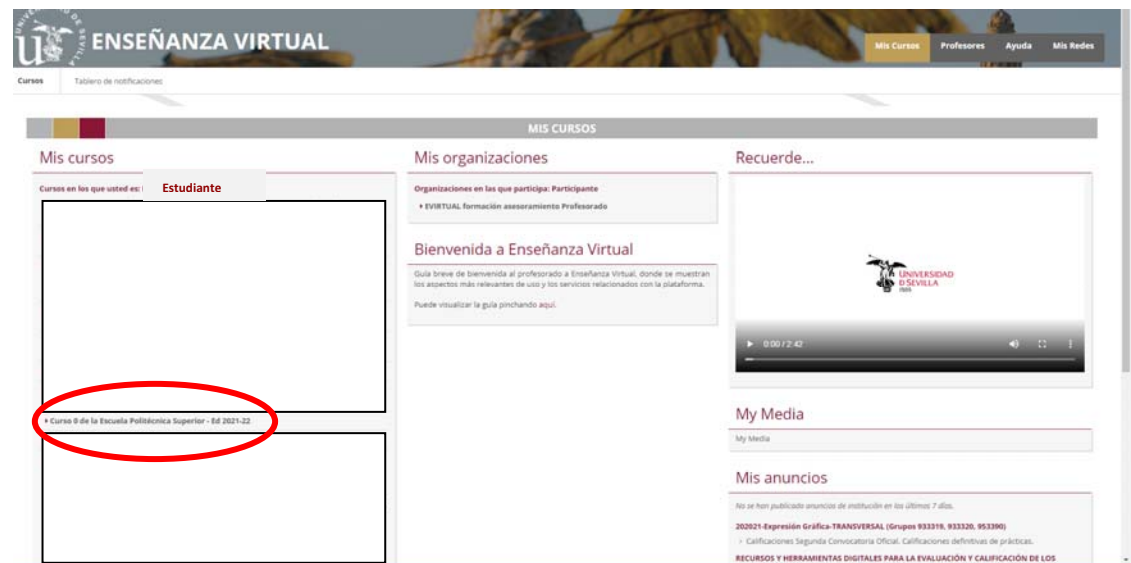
ENSEÑANZA VIRTUAL

Mis Cursos Profesores Ayuda Mis Redes

Cursos Tablero de notificaciones

MIS CURSOS

Mis cursos

Cursos en los que usted es: Estudiante

Curso 0 de la Escuela Politécnica Superior - Ed 2021-22

Mis organizaciones

Organizaciones en las que participa: Participante

EVIRTUAL formación asesoramiento Profesorado

Bienvenida a Enseñanza Virtual

Guía breve de bienvenida al profesorado a Enseñanza Virtual, donde se muestran los aspectos más relevantes de uso y los servicios relacionados con la plataforma.

Puede visualizar la guía pinchando aquí.

Recuerde...

UNIVERSIDAD D SEVILLA 1505

0:00 / 2:42

My Media

My Media

Mis anuncios

No se han publicado anuncios de institución en los últimos 7 días.

202021-Expresión Gráfica-TRANSVERSAL (Grupos 933319, 933320, 953390)

Calificaciones Segunda Convocatoria Oficial. Calificaciones definitivas de prácticas.

RECURSOS Y HERRAMIENTAS DIGITALES PARA LA EVALUACIÓN Y CALIFICACIÓN DE LOS